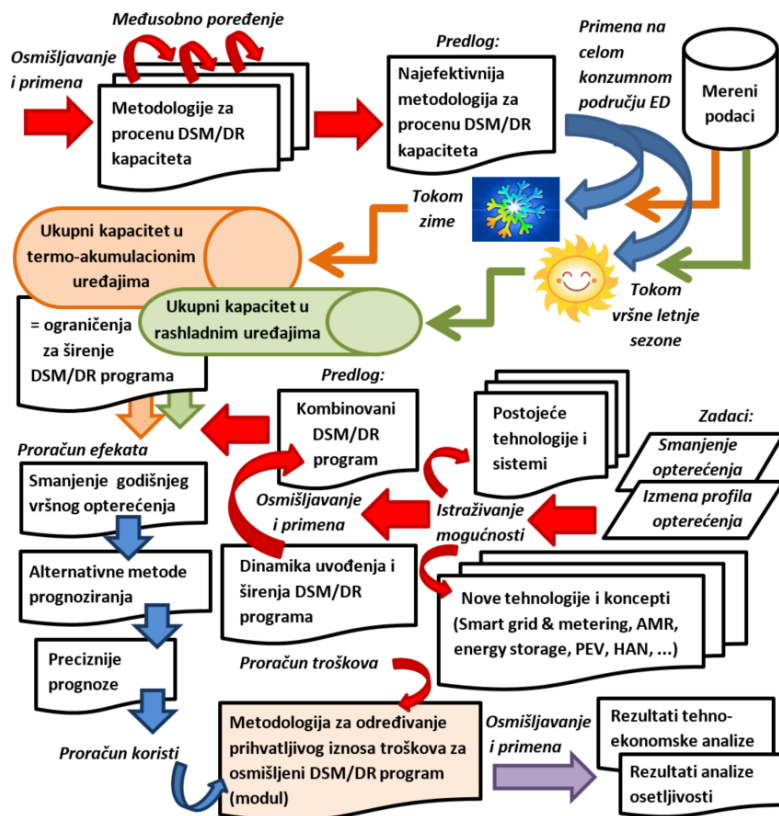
Međusobno poređenje

Osmišljavanje i primena

Metodologije za procenu DSM/DR kapaciteta

Predlog:

Najefektivnija metodologija za procenu DSM/DR kapaciteta

Primena na celom konzumnom području ED

Mereni podaci

Tokom zime

Ukupni kapacitet u termo-akumulacionim uređajima

Tokom vršne letnje sezone

Ukupni kapacitet u rashladnim uređajima

= ograničenja za širenje DSM/DR programa

Predlog:

Kombinovani DSM/DR program

Postojeće tehnologije i sistemi

Zadaci:

Smanjenje opterećenja

Izmena profila opterećenja

Proračun efekata

Smanjenje godišnjeg vršnog opterećenja

Osmišljavanje i primena

Istraživanje mogućnosti

Alternativne metode prognoziranja

Dinamika uvođenja i širenja DSM/DR programa

Nove tehnologije i koncepti (Smart grid & metering, AMR, energy storage, PEV, HAN, ...)

Preciznije prognoze

Proračun troškova

Proračun koristi

Metodologija za određivanje prihvatljivog iznosa troškova za osmišljeni DSM/DR program (modul)

Osmišljavanje i primena

Rezultati tehno-ekonomske analize

Rezultati analize osetljivosti